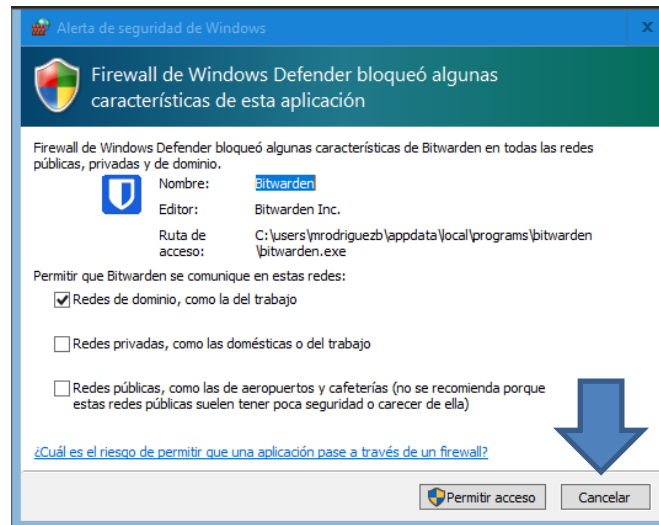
Alerta de seguridad de Windows

X

Firewall de Windows Defender bloqueó algunas características de esta aplicación

Firewall de Windows Defender bloqueó algunas características de Bitwarden en todas las redes públicas, privadas y de dominio.

| | |
|---|---|
| Nombre: | Bitwarden |
| Editor: | Bitwarden Inc. |
| Ruta de acceso: | C:\users\mrodriguezb\appdata\local\programs\bitwarden\bitwarden.exe |

Permitir que Bitwarden se comunique en estas redes:

Redes de dominio, como la del trabajo

Redes privadas, como las domésticas o del trabajo

Redes públicas, como las de aeropuertos y cafeterías (no se recomienda porque estas redes públicas suelen tener poca seguridad o carecer de ella)

¿Cuál es el riesgo de permitir que una aplicación pase a través de un firewall?

Permitir acceso

Cancelar